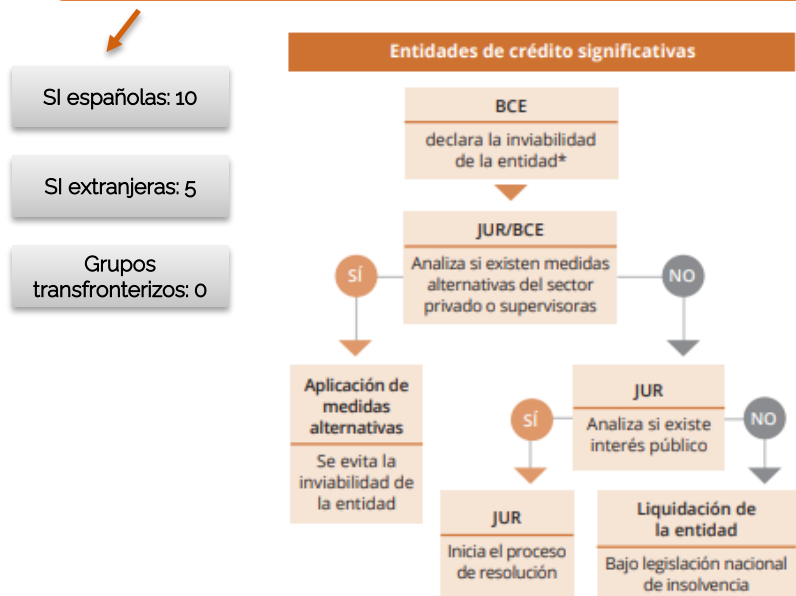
SI españolas: 10

SI extranjeras: 5

Grupos transfronterizos: 0

Entidades de crédito significativas

BCE
declara la inviabilidad de la entidad*

JUR/BCE
Analiza si existen medidas alternativas del sector privado o supervisoras

SÍ

NO

Aplicación de medidas alternativas
Se evita la inviabilidad de la entidad

JUR
Analiza si existe interés público

SÍ

NO

JUR
Inicia el proceso de resolución

Liquidación de la entidad
Bajo legislación nacional de insolvencia